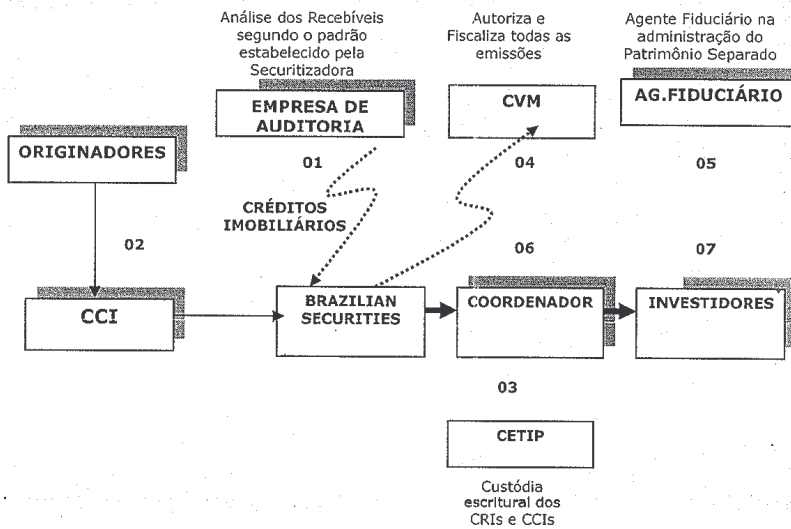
Análise dos Recebíveis segundo o padrão estabelecido pela Securitizadora

Autoriza e Fiscaliza todas as emissões

Agente Fiduciário na administração do Patrimônio Separado

EMPRESA DE AUDITORIA

CVM

AG.FIDUCIÁRIO

ORIGINADORES

01

04

05

CRÉDITOS IMOBILIÁRIOS

02

06

07

CCI

BRAZILIAN SECURITIES

COORDENADOR

INVESTIDORES

03

CETIP

Custódia escritural dos CRIs e CCIs